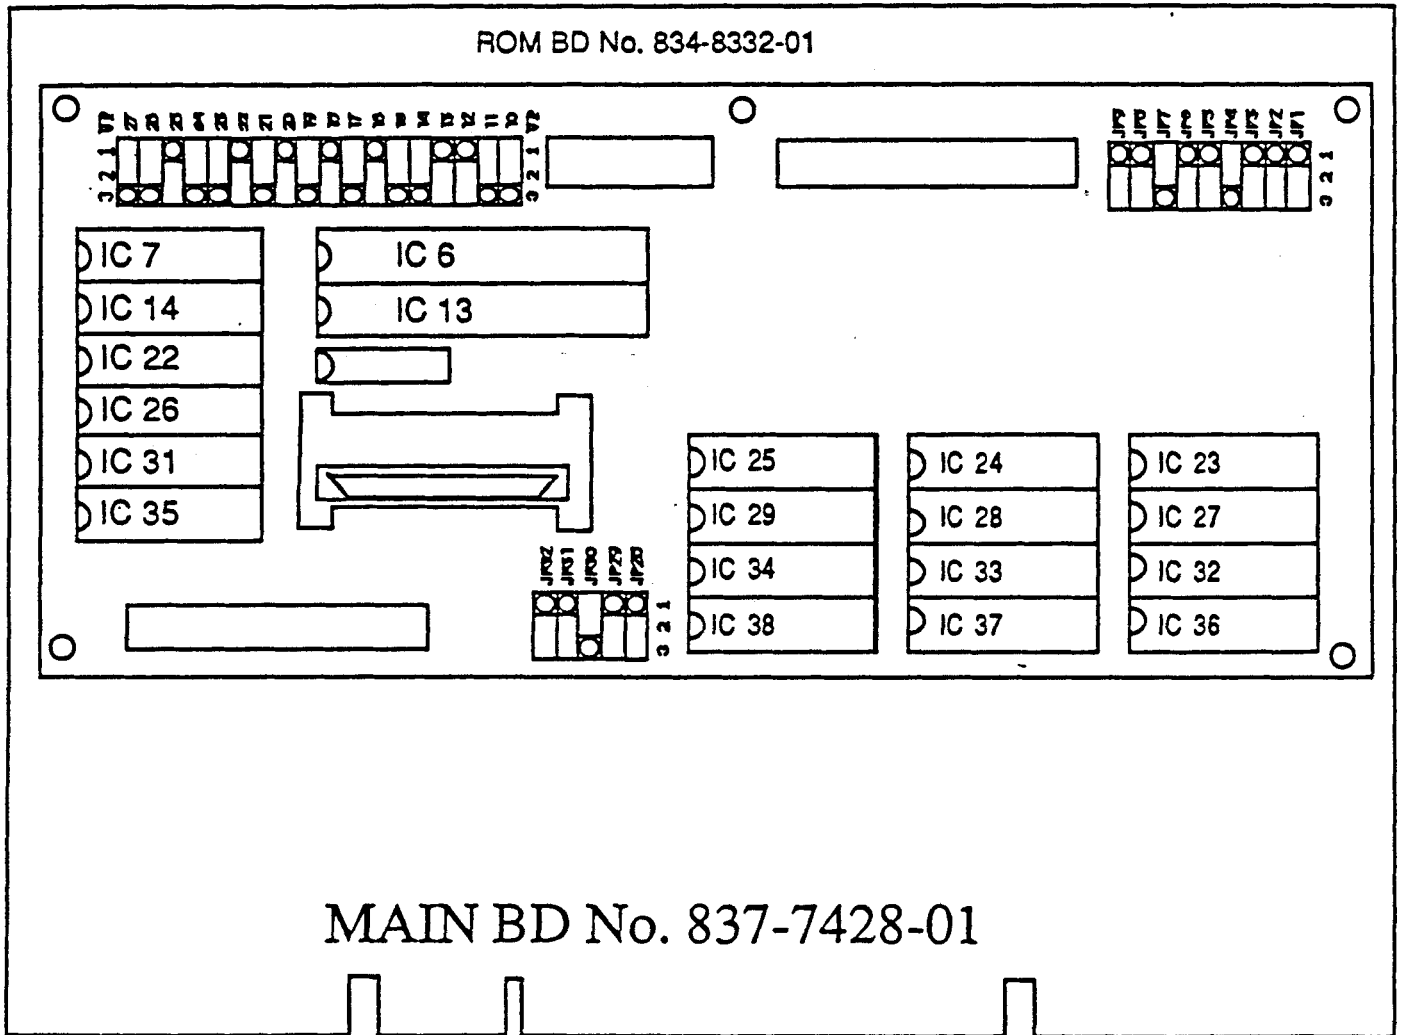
ROM BD No. 834-8332-01

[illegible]

1
2
3

1
2
3

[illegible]

1
2
3

IC 7
IC 14
IC 22
IC 26
IC 31
IC 35

IC 6
IC 13

IC 25
IC 29
IC 34
IC 38

IC 24
IC 28
IC 33
IC 37

IC 23
IC 27
IC 32
IC 36

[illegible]

1
2
3

MAIN BD No. 837-7428-01